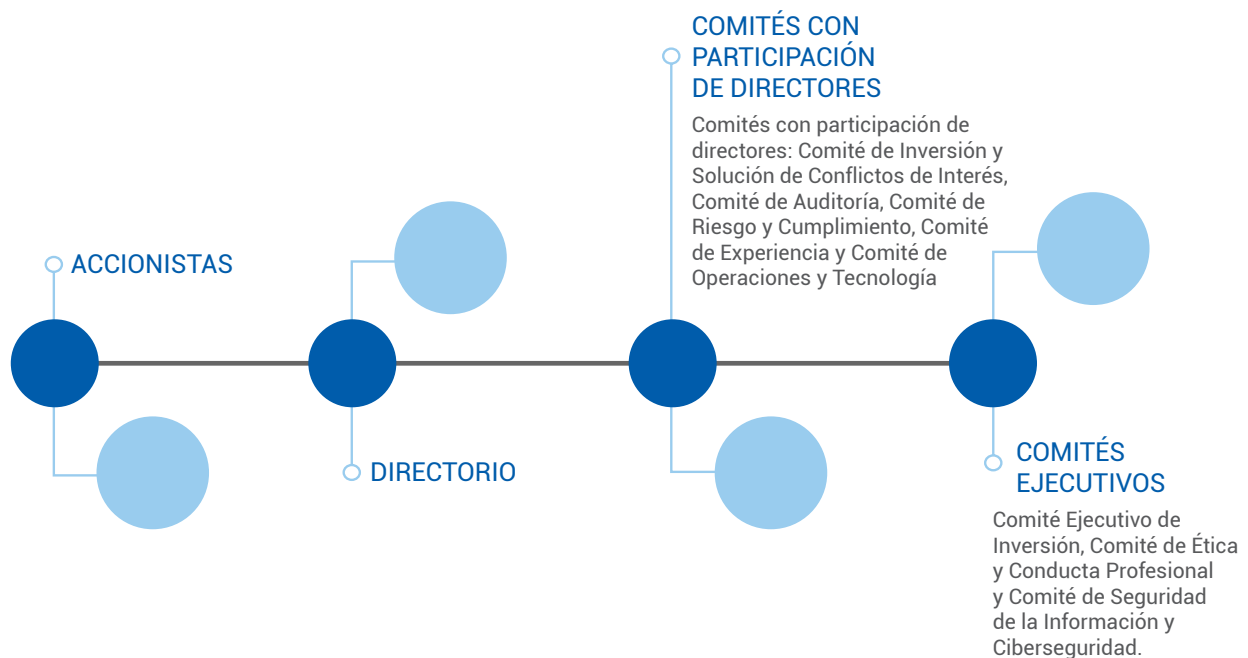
COMITÉS CON PARTICIPACIÓN DE DIRECTORES

Comités con participación de directores: Comité de Inversión y Solución de Conflictos de Interés, Comité de Auditoría, Comité de Riesgo y Cumplimiento, Comité de Experiencia y Comité de Operaciones y Tecnología

ACCIONISTAS

DIRECTORIO

COMITÉS EJECUTIVOS

Comité Ejecutivo de Inversión, Comité de Ética y Conducta Profesional y Comité de Seguridad de la Información y Ciberseguridad.